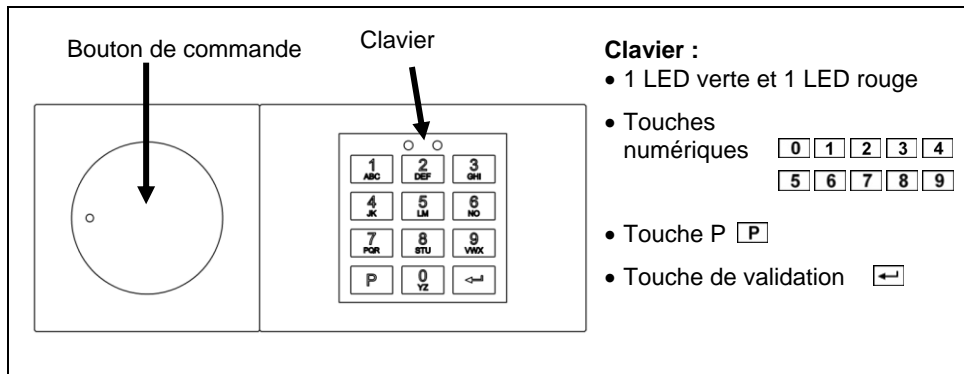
Bouton de commande

Clavier

1 ABC
2 DEF
3 GHI
4 JK
5 LM
6 NO
7 PQR
8 STU
9 VWX
P
0 YZ
↵

**Clavier :**
• 1 LED verte et 1 LED rouge
• Touches numériques 0 1 2 3 4 5 6 7 8 9
• Touche P P
• Touche de validation ↵